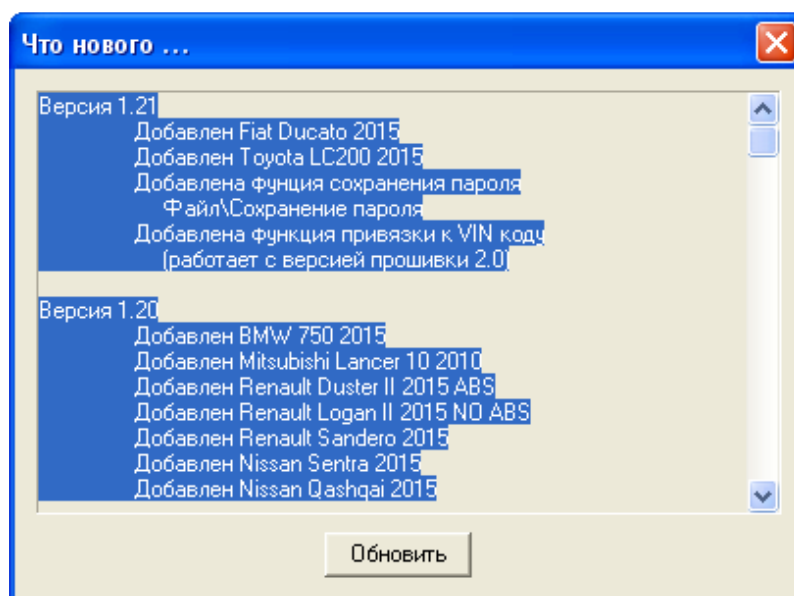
Что нового ...

Версия 1.21
Добавлен Fiat Ducato 2015
Добавлен Toyota LC200 2015
Добавлена фунция сохранения пароля
Файл\Сохранение пароля
Добавлена функция привязки к VIN коду
(работает с версией прошивки 2.0)

Версия 1.20
Добавлен BMW 750 2015
Добавлен Mitsubishi Lancer 10 2010
Добавлен Renault Duster II 2015 ABS
Добавлен Renault Logan II 2015 NO ABS
Добавлен Renault Sandero 2015
Добавлен Nissan Sentra 2015
Добавлен Nissan Qashqai 2015

Обновить